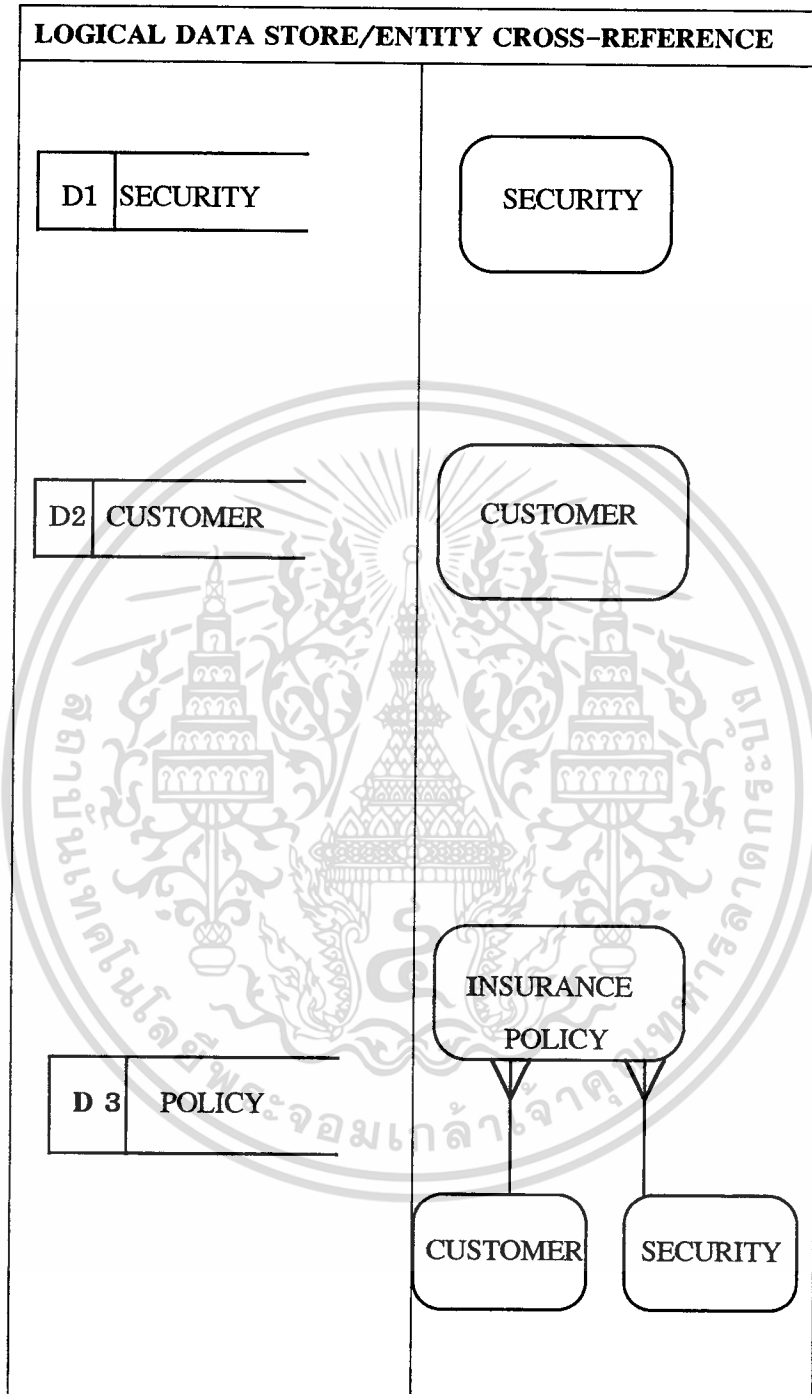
LOGICAL DATA STORE/ENTITY CROSS-REFERENCE

| D1 | SECURITY |

SECURITY

| D2 | CUSTOMER |

CUSTOMER

| D 3 | POLICY |

INSURANCE POLICY

CUSTOMER

SECURITY

สถาบันเทคโนโลยีพระจอมเกล้าเจ้าคุณทหารลาดกระบัง